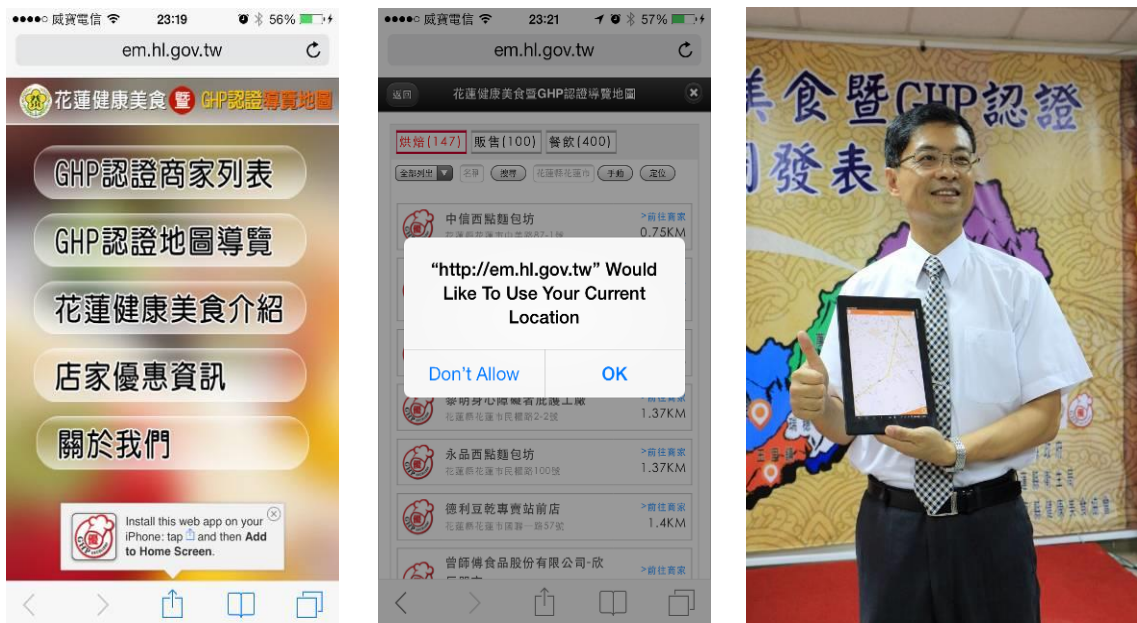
●●●●○ 威寶電信 23:19 56%

em.hl.gov.tw

花蓮健康美食 暨 GHP認證導覽地圖

GHP認證商家列表

GHP認證地圖導覽

花蓮健康美食介紹

店家優惠資訊

關於我們

Install this web app on your iPhone: tap and then Add to Home Screen.

●●●●○ 威寶電信 23:21 57%

em.hl.gov.tw

返回 花蓮健康美食暨GHP認證導覽地圖

烘焙(147) 販售(100) 餐飲(400)

全部列出 名稱 搜尋 花蓮縣花蓮市 手動 定位

中信西點麵包坊 >前往商家 0.75KM

"http://em.hl.gov.tw" Would Like To Use Your Current Location

Don't Allow OK

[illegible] 1.37KM

永品西點麵包坊 >前往商家 花蓮縣花蓮市民權路100號 1.37KM

德利豆乾專賣站前店 >前往商家 花蓮縣花蓮市國聯一路57號 1.4KM

曾師傅食品股份有限公司-欣 >前往商家

美食暨GHP認證

發表